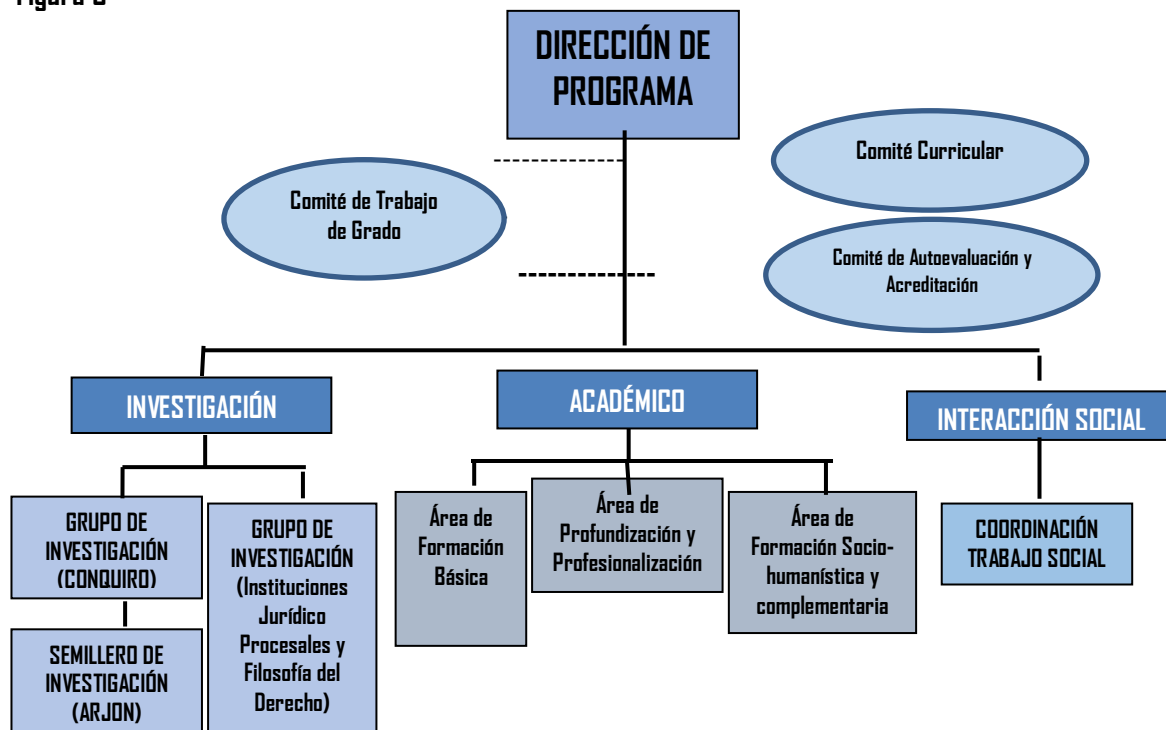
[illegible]

DIRECCIÓN DE PROGRAMA

Comité Curricular

Comité de Trabajo de Grado

Comité de Autoevaluación y Acreditación

INVESTIGACIÓN

ACADÉMICO

INTERACCIÓN SOCIAL

GRUPO DE INVESTIGACIÓN (CONQUIRO)

SEMILLERO DE INVESTIGACIÓN (ARJON)

GRUPO DE INVESTIGACIÓN (Instituciones Jurídico Procesales y Filosofía del Derecho)

Área de Formación Básica

Área de Profundización y Profesionalización

Área de Formación Socio-humanística y complementaria

COORDINACIÓN TRABAJO SOCIAL